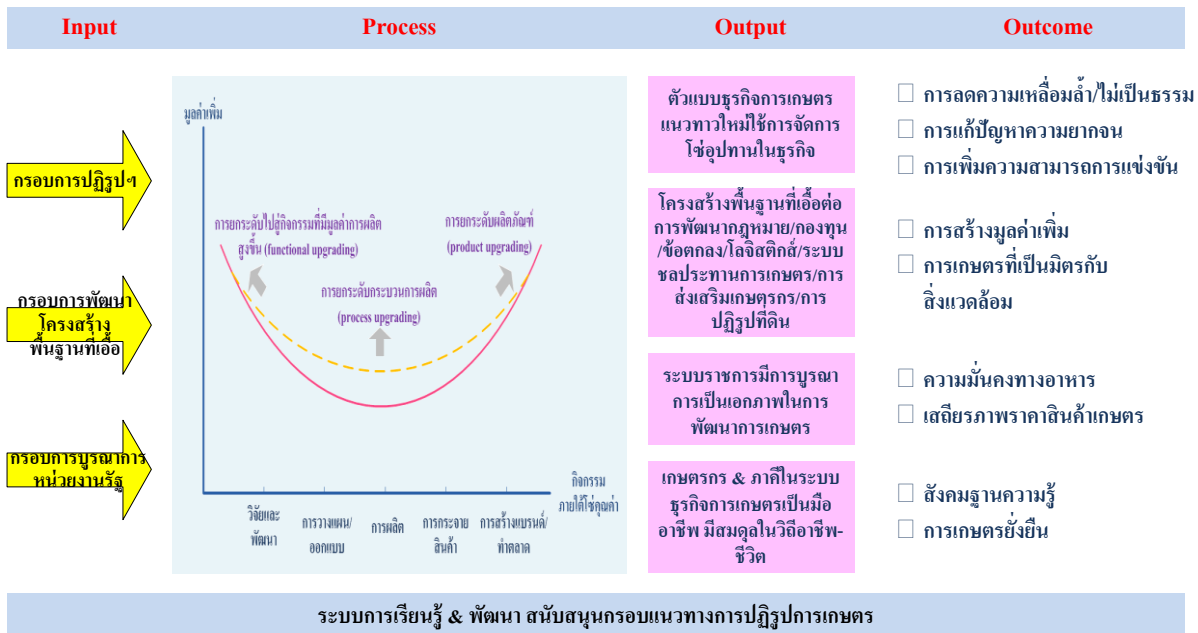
Input

Process

Output

Outcome

กรอบการปฏิรูปฯ

กรอบการพัฒนาโครงสร้างพื้นฐานที่เอื้อ

กรอบการบูรณาการหน่วยงานรัฐ

มูลค่าเพิ่ม

การยกระดับไปสู่กิจกรรมที่มีมูลค่าการผลิตสูงขึ้น (functional upgrading)

การยกระดับผลิตภัณฑ์ (product upgrading)

การยกระดับกระบวนการผลิต (process upgrading)

กิจกรรมภายใต้โซ่คุณค่า

วิจัยและพัฒนา

การวางแผน/ออกแบบ

การผลิต

การกระจายสินค้า

การสร้างแบรนด์/ทำตลาด

ตัวแบบธุรกิจการเกษตรแนวทางใหม่ใช้การจัดการโซ่อุปทานในธุรกิจ

โครงสร้างพื้นฐานที่เอื้อต่อการพัฒนากฎหมาย/กองทุน/ข้อตกลง/โลจิสติกส์/ระบบชลประทานการเกษตร/การส่งเสริมเกษตรกร/การปฏิรูปที่ดิน

ระบบราชการมีการบูรณาการเป็นเอกภาพในการพัฒนาการเกษตร

เกษตรกร & ภาคีในระบบธุรกิจการเกษตรเป็นมืออาชีพ มีสมดุลในวิถีอาชีพ-ชีวิต

☐ การลดความเหลื่อมล้ำ/ไม่เป็นธรรม
☐ การแก้ปัญหาความยากจน
☐ การเพิ่มความสามารถการแข่งขัน

☐ การสร้างมูลค่าเพิ่ม
☐ การเกษตรที่เป็นมิตรกับสิ่งแวดล้อม

☐ ความมั่นคงทางอาหาร
☐ เสถียรภาพราคาสินค้าเกษตร

☐ สังคมฐานความรู้
☐ การเกษตรยั่งยืน

ระบบการเรียนรู้ & พัฒนา สนับสนุนกรอบแนวทางการปฏิรูปการเกษตร